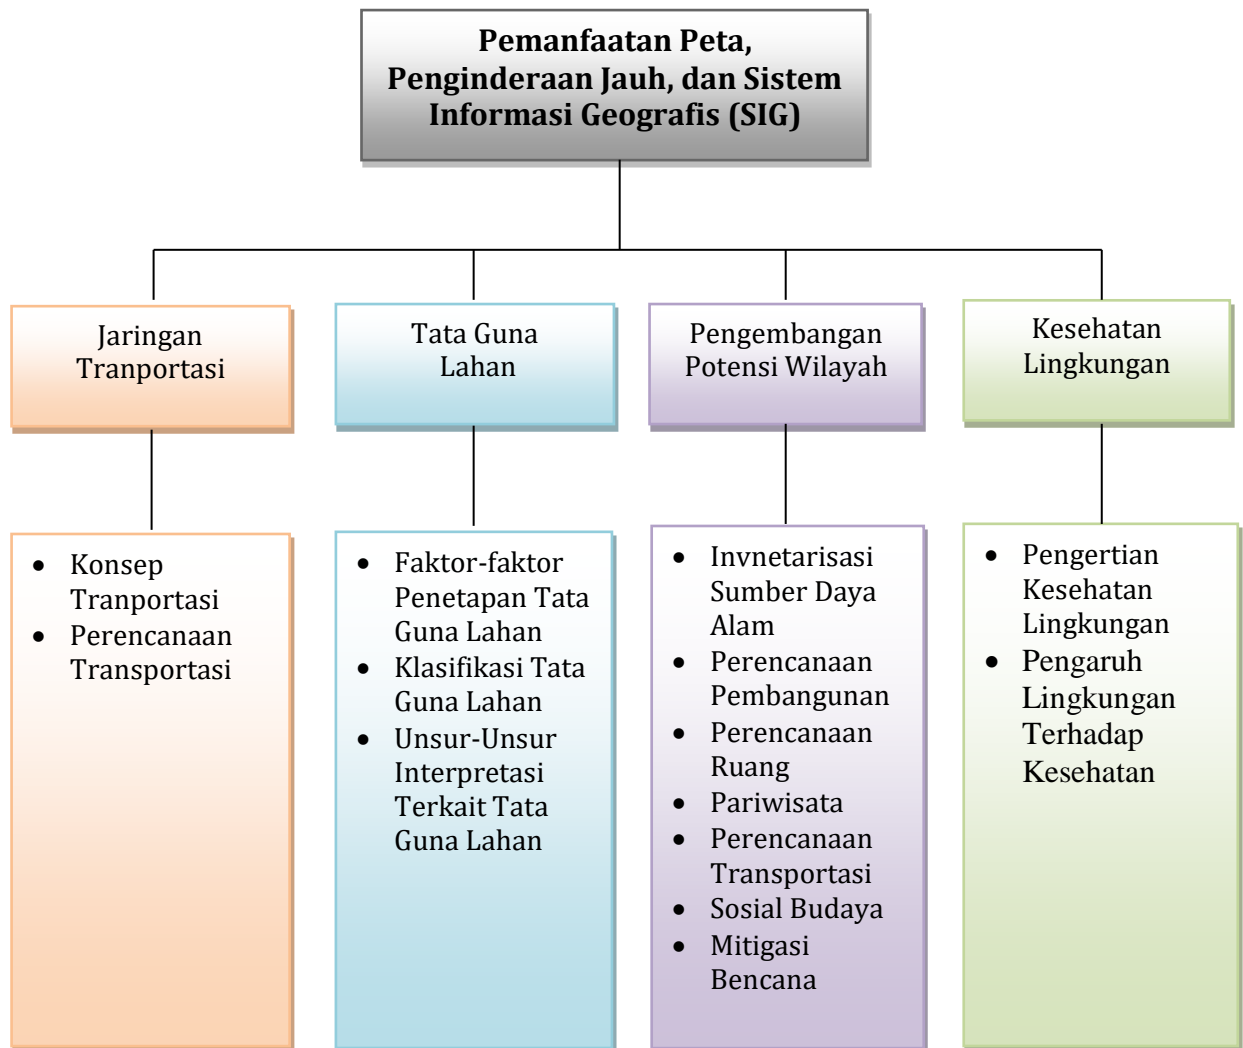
**Pemanfaatan Peta, Penginderaan Jauh, dan Sistem Informasi Geografis (SIG)**

Jaringan Tranportasi

- Konsep Tranportasi
- Perencanaan Transportasi

Tata Guna Lahan

- Faktor-faktor Penetapan Tata Guna Lahan
- Klasifikasi Tata Guna Lahan
- Unsur-Unsur Interpretasi Terkait Tata Guna Lahan

Pengembangan Potensi Wilayah

- Invnetarisasi Sumber Daya Alam
- Perencanaan Pembangunan
- Perencanaan Ruang
- Pariwisata
- Perencanaan Transportasi
- Sosial Budaya
- Mitigasi Bencana

Kesehatan Lingkungan

- Pengertian Kesehatan Lingkungan
- Pengaruh Lingkungan Terhadap Kesehatan